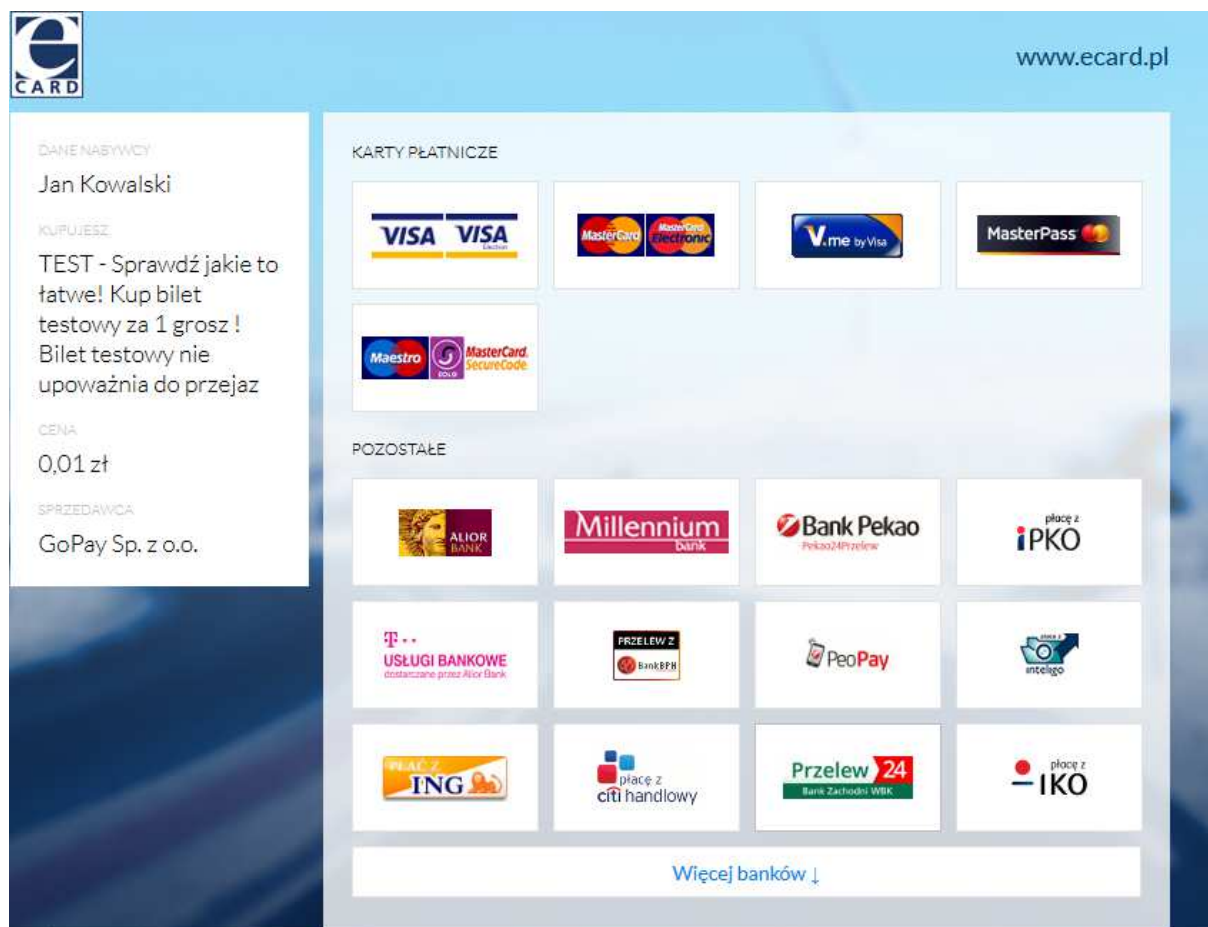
e CARD

www.ecard.pl

DANE NABYWCY
Jan Kowalski

KUPUJESZ
TEST - Sprawdź jakie to łatwe! Kup bilet testowy za 1 grosz ! Bilet testowy nie upoważnia do przejaz

CENA
0,01 zł

SPRZEDAWCA
GoPay Sp. z o.o.

KARTY PŁATNICZE

VISA VISA Electron

MasterCard MasterCard Electronic

V.me by Visa

MasterPass

Maestro SOLO MasterCard. SecureCode

POZOSTAŁE

ALIOR BANK

Millennium bank

Bank Pekao Pekao24Przelew

płacę z iPKO

T · · USŁUGI BANKOWE dostarczane przez Alior Bank

PRZELEW Z BankBPH

PeoPay

inteligo

PŁACĘ Z ING

płacę z citi handlowy

Przelew 24 Bank Zachodni WBK

płacę z IKO

Więcej banków ↓